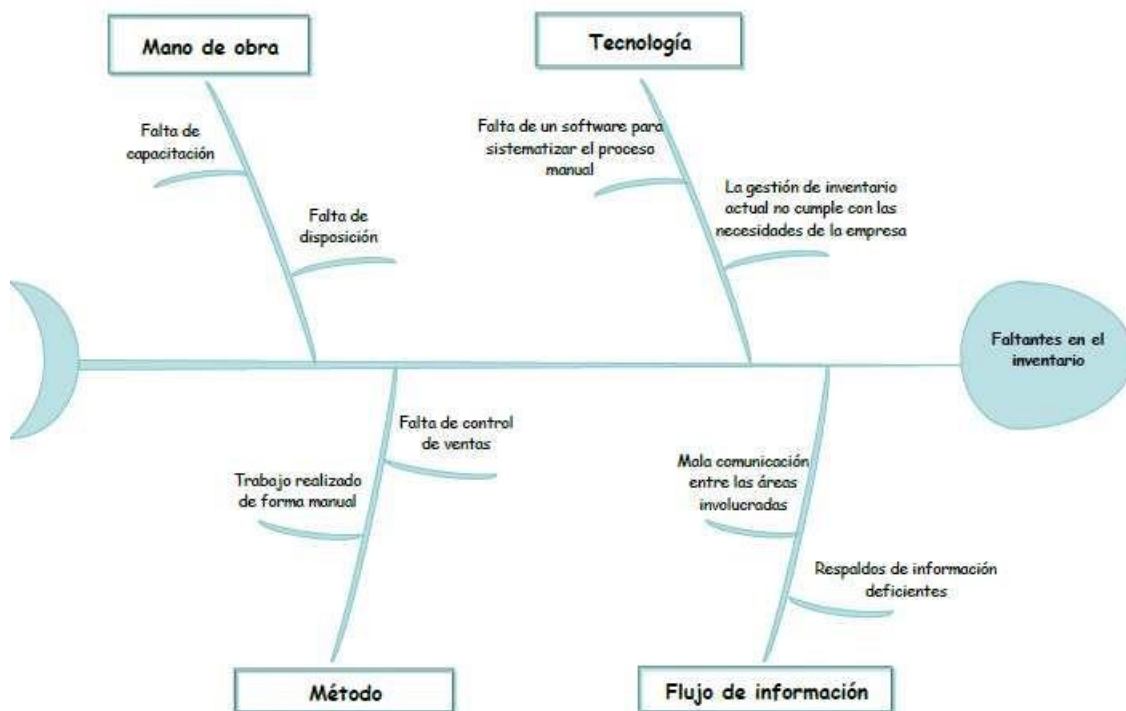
Mano de obra

Falta de capacitación

Falta de disposición

Tecnología

Falta de un software para sistematizar el proceso manual

La gestión de inventario actual no cumple con las necesidades de la empresa

Faltantes en el inventario

Falta de control de ventas

Trabajo realizado de forma manual

Mala comunicación entre las áreas involucradas

Respaldos de información deficientes

Método

Flujo de información